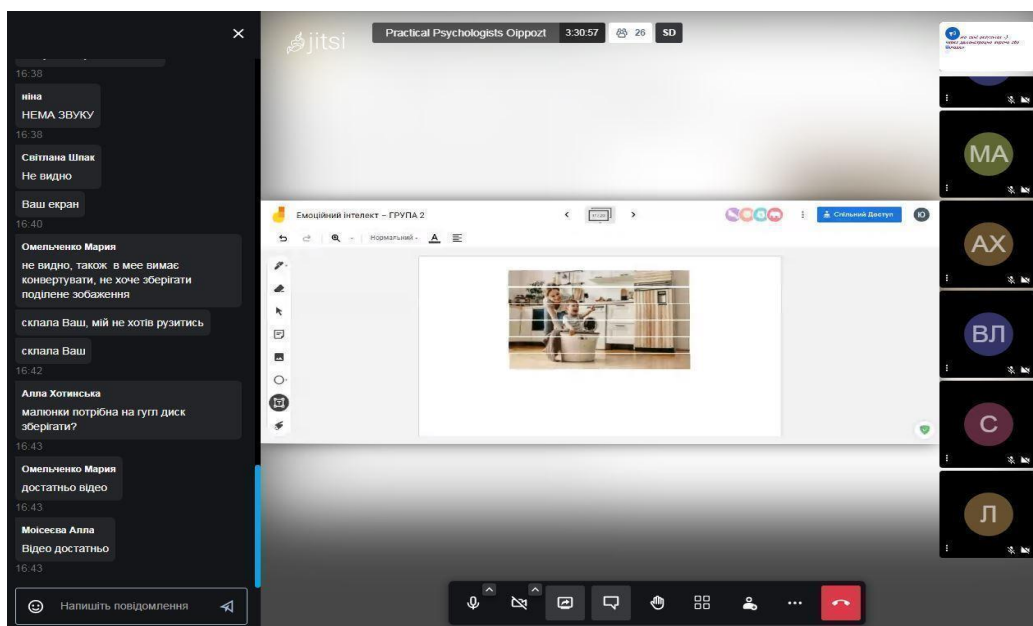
16:38

ніна
НЕМА ЗВУКУ
16:38

Світлана Шпак
Не видно

Ваш екран
16:40

Омельченко Мария
не видно, також в мее вимає конвертувати, не хоче зберігати поділене зобаження

склала Ваш, мій не хотів рузитись

склала Ваш
16:42

Алла Хотинська
малюнки потрібна на гугл диск зберігати?
16:43

Омельченко Мария
достатньо відео
16:43

Моісеєва Алла
Відео достатньо
16:43

Напишіть повідомлення

jitsi

Practical Psychologists Oippozt 3:30:57 26 SD

Емоційний інтелект – ГРУПА 2

Нормальний

Спільний доступ

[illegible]

МА

АХ

ВЛ

С

Л